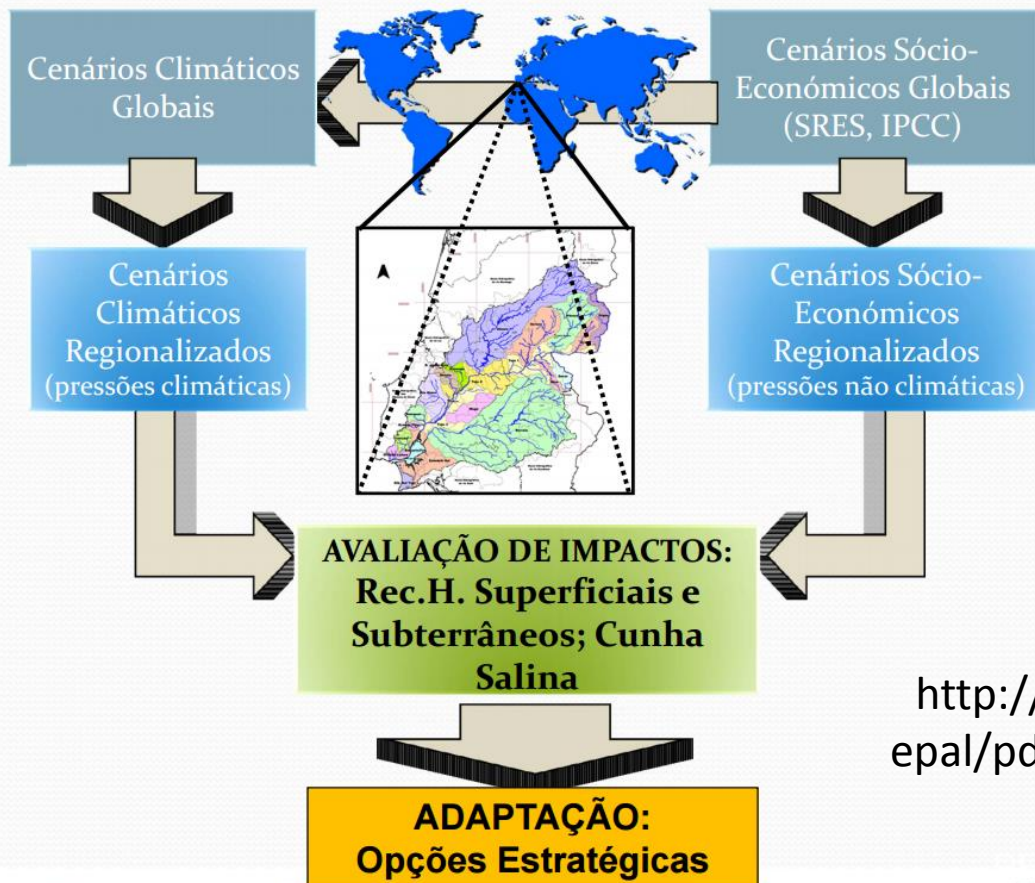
Cenários Climáticos Globais

Cenários Sócio-Económicos Globais (SRES, IPCC)

Cenários Climáticos Regionalizados (pressões climáticas)

Cenários Sócio-Económicos Regionalizados (pressões não climáticas)

AVALIAÇÃO DE IMPACTOS: Rec.H. Superficiais e Subterrâneos; Cunha Salina

ADAPTAÇÃO: Opções Estratégicas

http:/
epal/pd